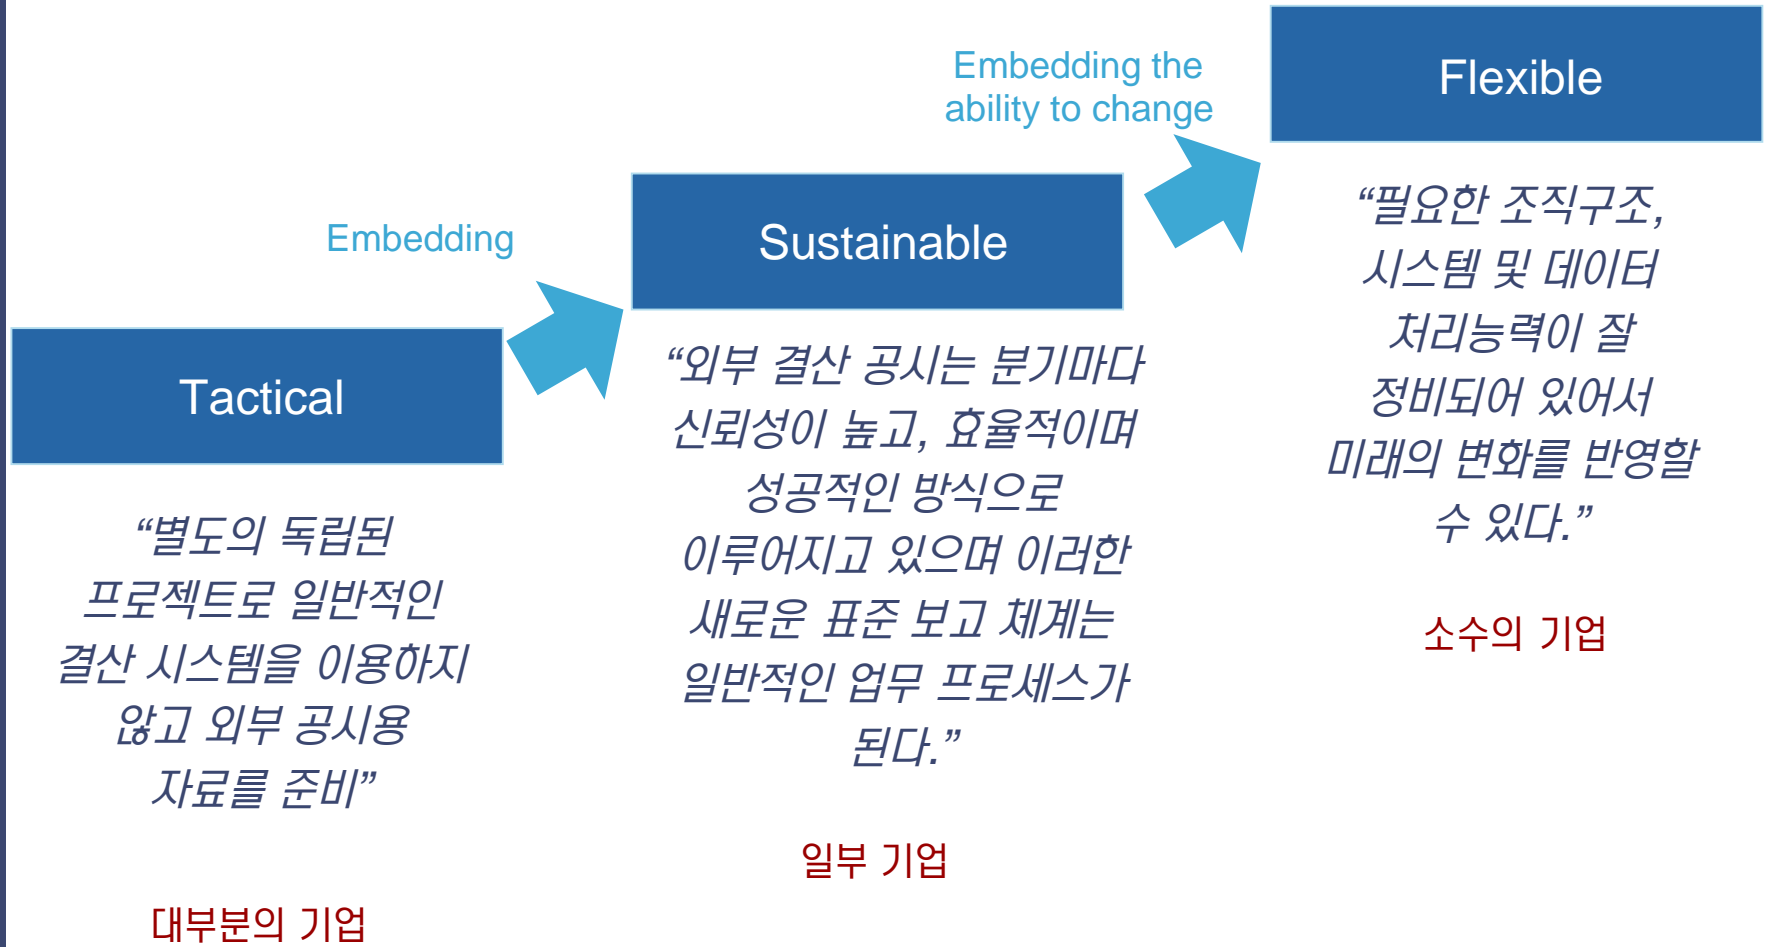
Tactical

“별도의 독립된 프로젝트로 일반적인 결산 시스템을 이용하지 않고 외부 공시용 자료를 준비”

대부분의 기업

Embedding

Sustainable

“외부 결산 공시는 분기마다 신뢰성이 높고, 효율적이며 성공적인 방식으로 이루어지고 있으며 이러한 새로운 표준 보고 체계는 일반적인 업무 프로세스가 된다.”

일부 기업

Embedding the ability to change

Flexible

“필요한 조직구조, 시스템 및 데이터 처리능력이 잘 정비되어 있어서 미래의 변화를 반영할 수 있다.”

소수의 기업